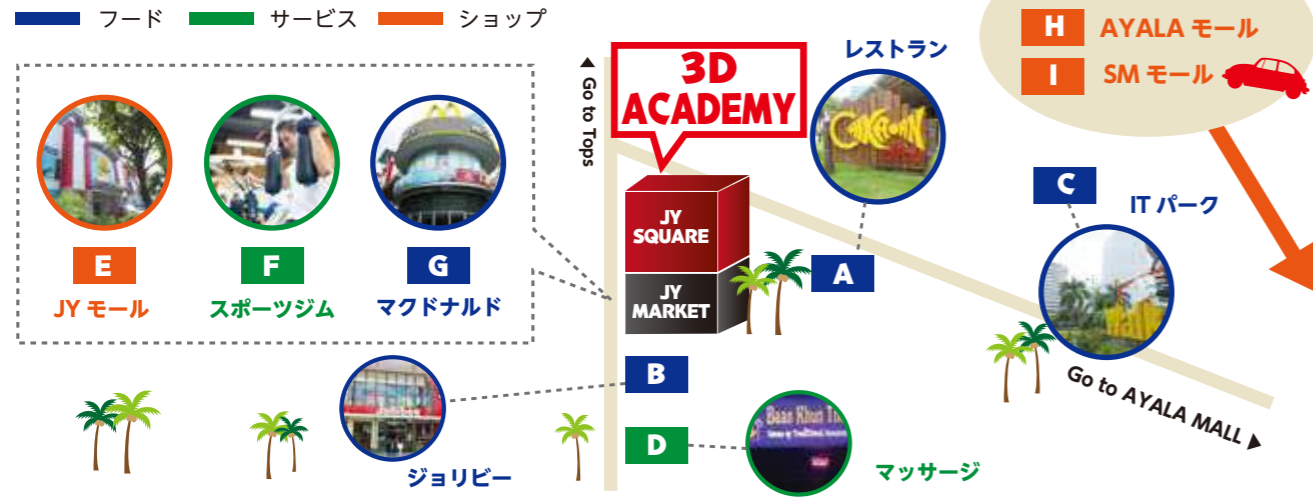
フード　サービス　ショップ

H AYALA モール
I SM モール

3D ACADEMY

レストラン

◀ Go to Tops

E JY モール
F スポーツジム
G マクドナルド

JY SQUARE
JY MARKET

A

C
IT パーク

B
ジョリビー

D
マッサージ

Go to AYALA MALL ▶